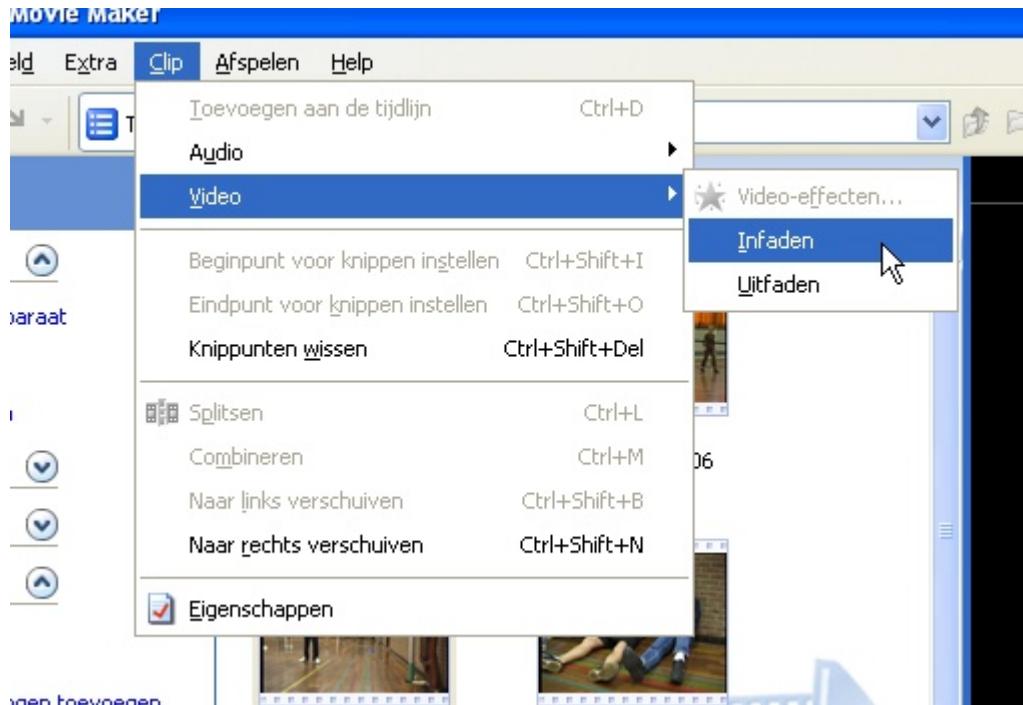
Movie Maker

eld Extra Clip Afspelen Help

T

Toevoegen aan de tijdlijn Ctrl+D
Audio
Video
Beginpunt voor knippen instellen Ctrl+Shift+I
Eindpunt voor knippen instellen Ctrl+Shift+O
Knippunten wissen Ctrl+Shift+Del
Splitsen Ctrl+L
Combineren Ctrl+M
Naar links verschuiven Ctrl+Shift+B
Naar rechts verschuiven Ctrl+Shift+N
Eigenschappen

Video-effecten...
Infaden
Uitfaden

paraat

06

ogen toevoegen